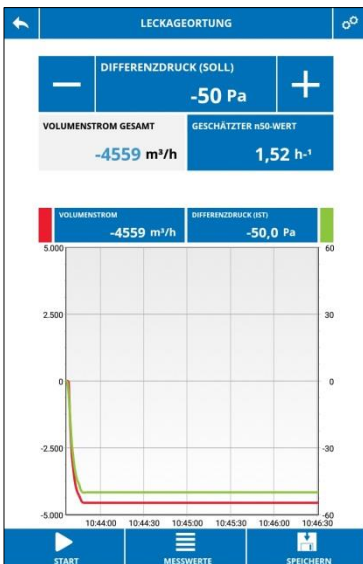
LECKAGEORTUNG

DIFFERENZDRUCK (SOLL)

—

-50 Pa

+

VOLUMENSTROM GESAMT

-4559 m³/h

GESCHÄTZTER n50-WERT

1,52 h⁻¹

VOLUMENSTROM

-4559 m³/h

DIFFERENZDRUCK (IST)

-50,0 Pa

5.000
2.500
0
-2.500
-5.000

60
30
0
-30
-60

10:44:00 10:44:30 10:45:00 10:45:30 10:46:00 10:46:30

START

MESSWERTE

SPEICHERN